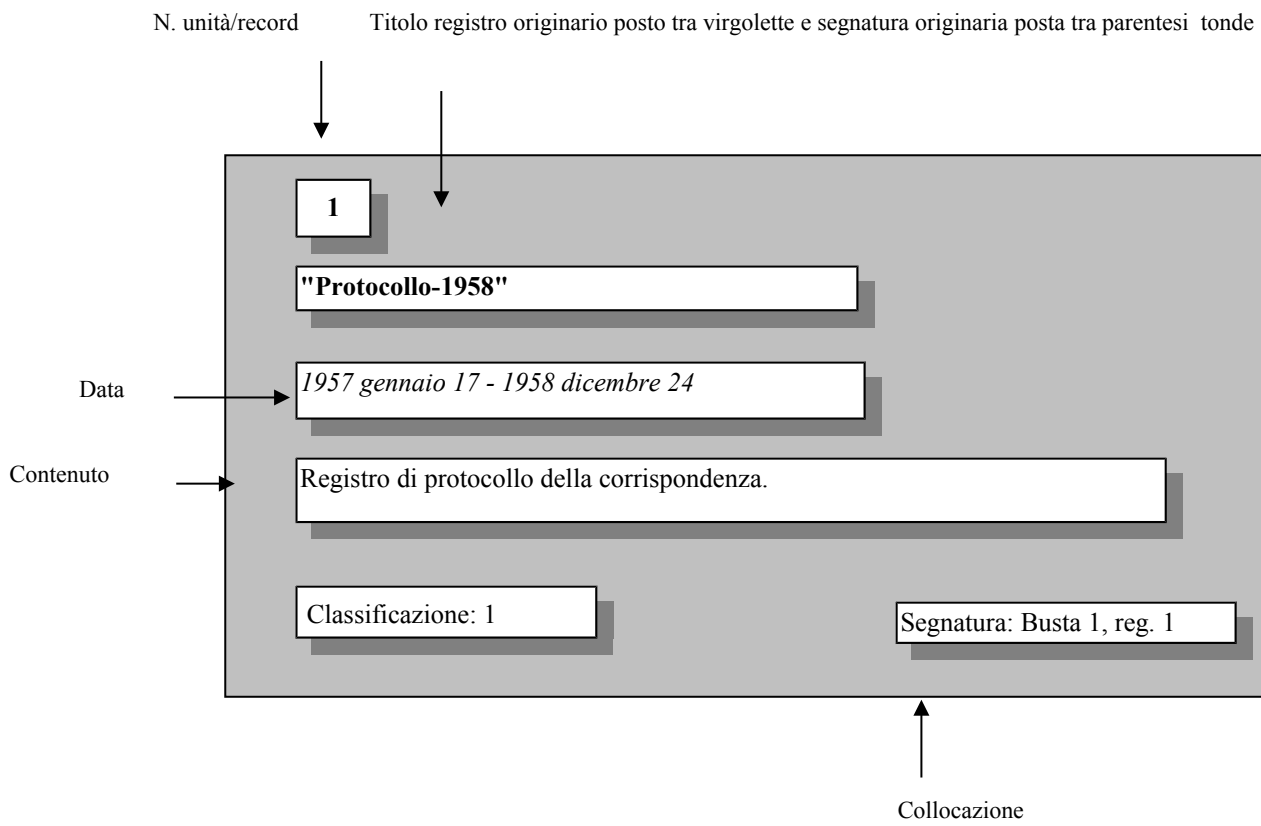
N. unità/record

Titolo registro originario posto tra virgolette e segnatura originaria posta tra parentesi tonde

1

**"Protocollo-1958"**

Data

*1957 gennaio 17 - 1958 dicembre 24*

Contenuto

Registro di protocollo della corrispondenza.

Classificazione: 1

Segnatura: Busta 1, reg. 1

Collocazione